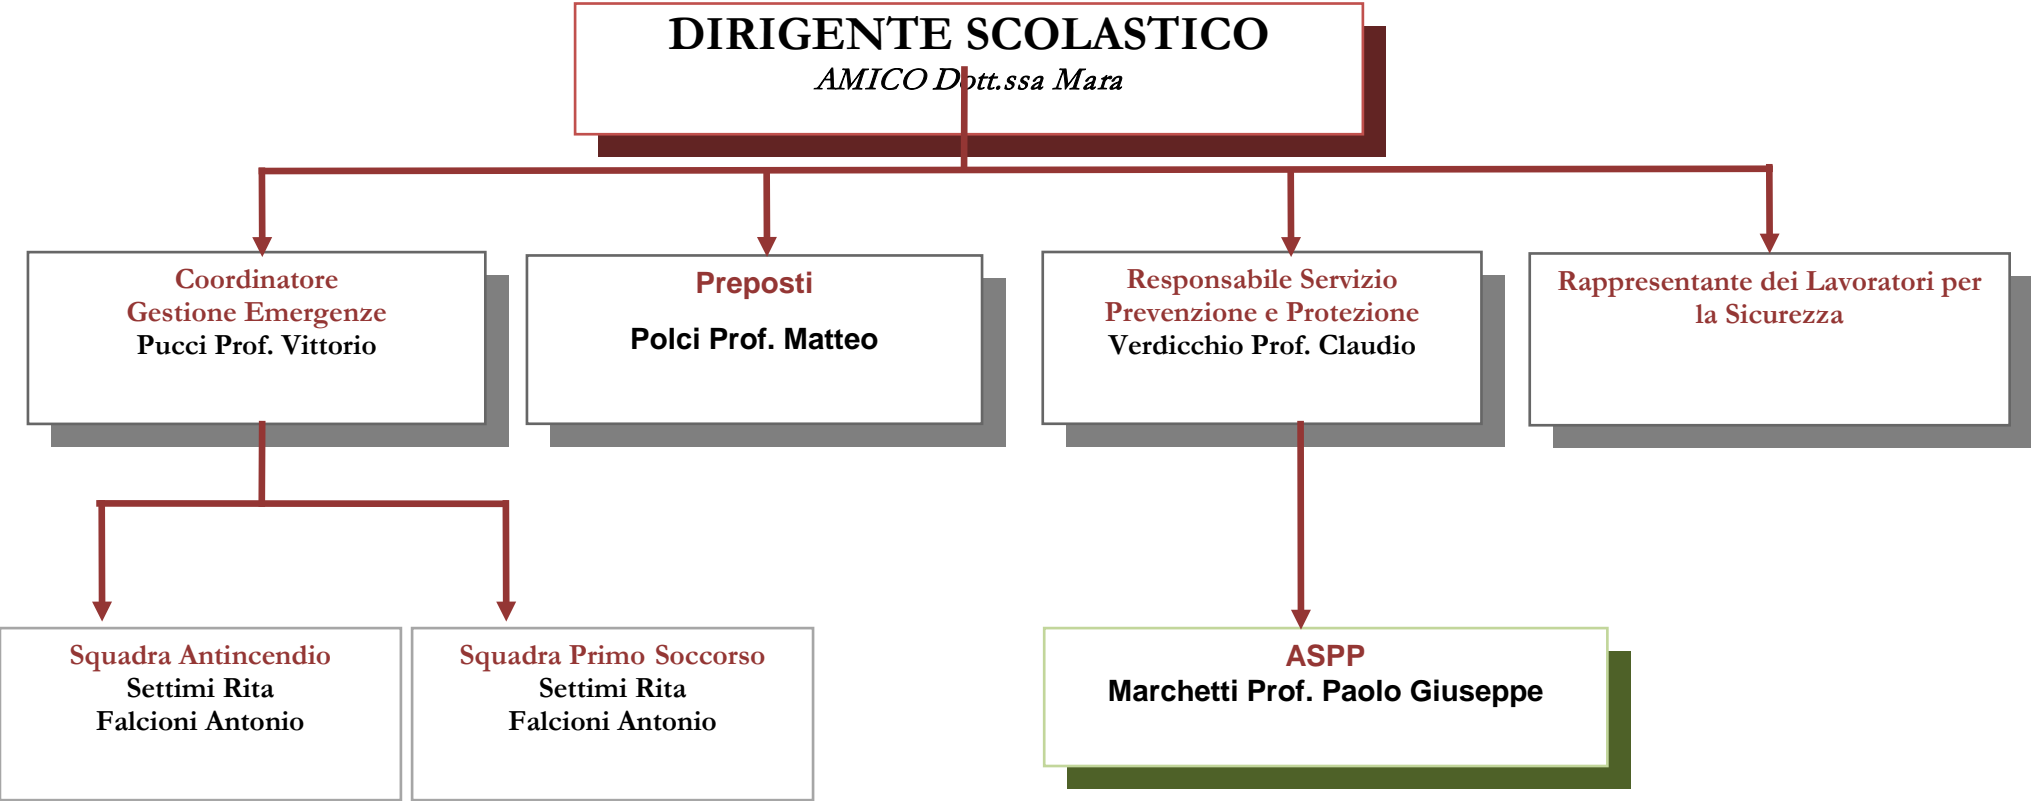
DIRIGENTE SCOLASTICO
AMICO Dott.ssa Mara

Coordinatore
Gestione Emergenze
Pucci Prof. Vittorio

Preposti
Polci Prof. Matteo

Responsabile Servizio
Prevenzione e Protezione
Verdicchio Prof. Claudio

Rappresentante dei Lavoratori per la Sicurezza

Squadra Antincendio
Settimi Rita
Falcioni Antonio

Squadra Primo Soccorso
Settimi Rita
Falcioni Antonio

ASPP
Marchetti Prof. Paolo Giuseppe